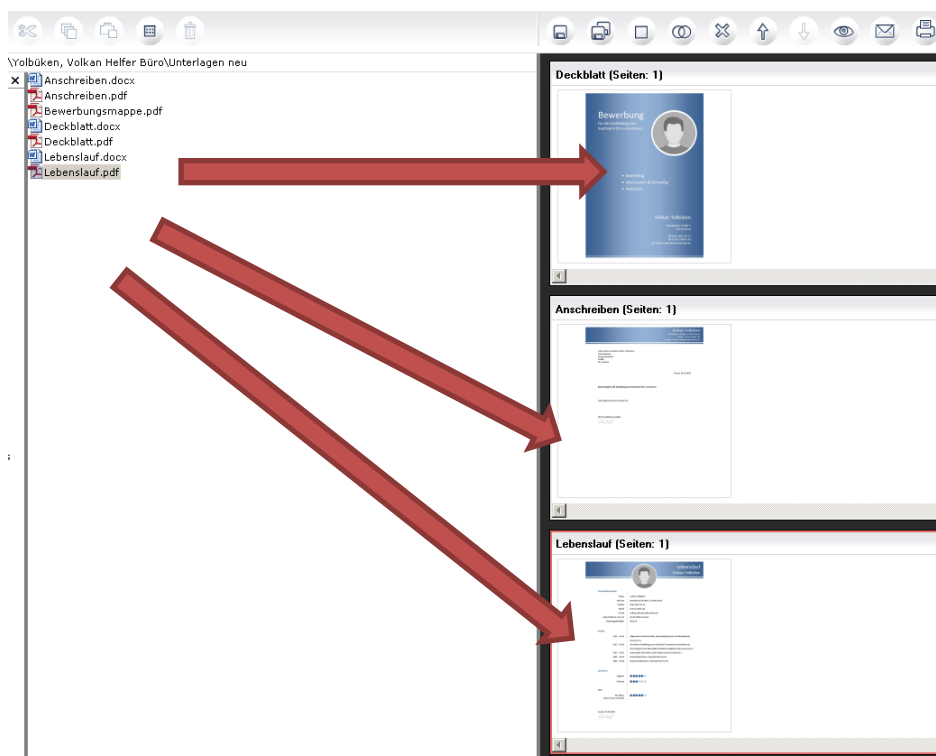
\Yolbüken, Volkan Helfer Büro\Unterlagen neu

×

Anschreiben.docx
Anschreiben.pdf
Bewerbungsmappe.pdf
Deckblatt.docx
Deckblatt.pdf
Lebenslauf.docx
Lebenslauf.pdf

Deckblatt (Seiten: 1)

Bewerbung

Volkan Yolbüken

Anschreiben (Seiten: 1)

Volkan Yolbüken

Lebenslauf (Seiten: 1)

Lebenslauf
Volkan Yolbüken